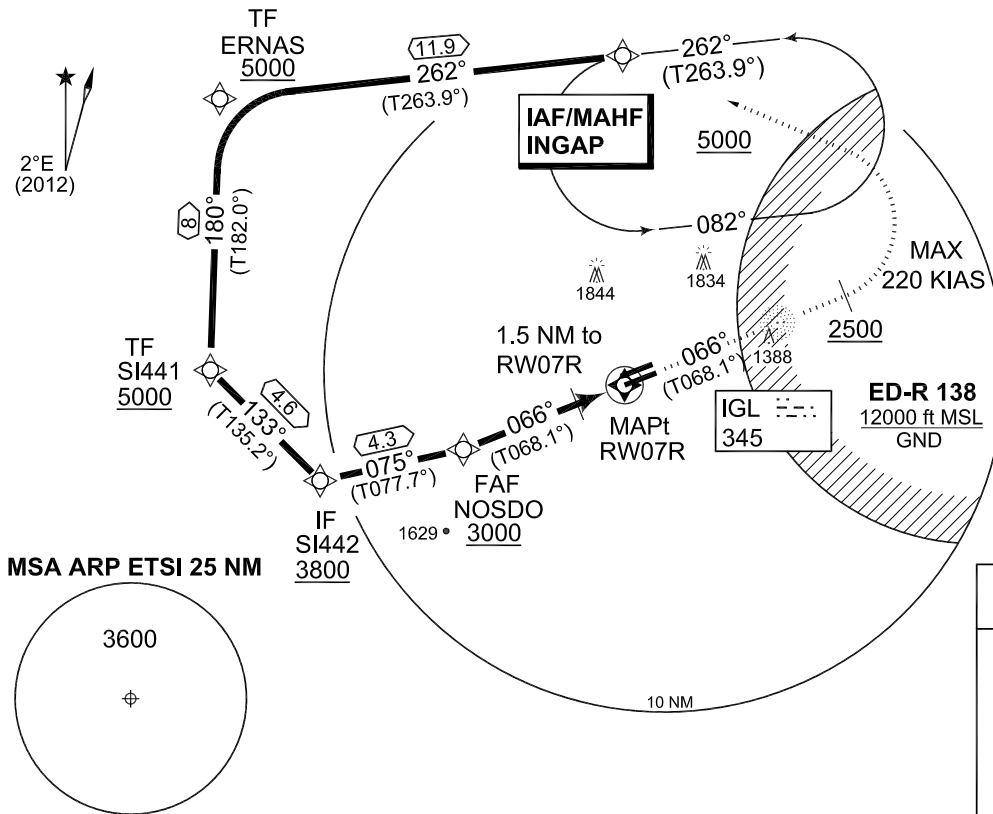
TF
ERNAS
5000

11.9
262°
(T263.9°)

262°
(T263.9°)

IAF/MAHF
INGAP

5000

2°E
(2012)

8
180°
(T182.0°)

082°

1844

1834

MAX
220 KIAS

1.5 NM to
RW07R

2500

1388

066°
(T068.1°)

TF
SI441
5000

4.6
133°
(T135.2°)

4.3
075°
(T077.7°)

066°
(T068.1°)

MAPt
RW07R

IGL
345

ED-R 138
12000 ft MSL
GND

FAF
NOSDO
3000

IF
SI442
3800

1629

MSA ARP ETSI 25 NM

3600

10 NM